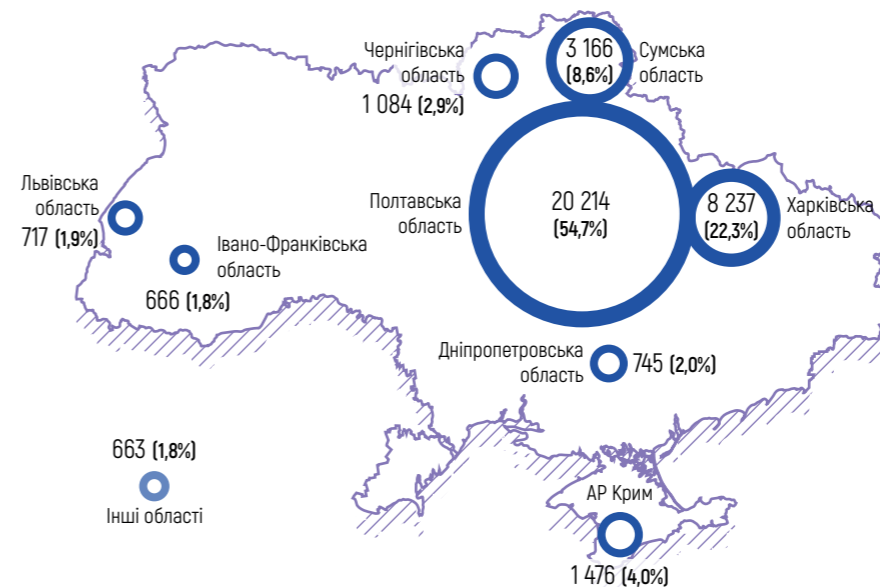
Чернігівська область
1 084 (2,9%)

3 166 (8,6%)
Сумська область

Львівська область
717 (1,9%)

Полтавська область
20 214 (54,7%)

8 237 (22,3%)
Харківська область

Івано-Франківська область
666 (1,8%)

Дніпропетровська область
745 (2,0%)

663 (1,8%)
Інші області

АР Крим
1 476 (4,0%)